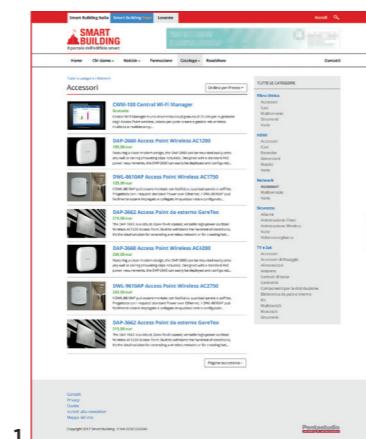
Smart Building Italia Smart Building Expo Lavorare

Accedi

SMART BUILDING
Il portale dell'edificio smart

Home Chi siamo Notizie Formazione Catalogo Redazione Contatti

Tutte le categorie > Network

Accessori

Ordina per Prezzo

CWM-100 Central Wi-Fi Manager
Gratuito
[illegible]

DAP-2660 Access Point Wireless AC1200
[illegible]

DWL-8610AP Access Point Wireless AC1750
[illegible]

DAP-3662 Access Point da esterno GaraTea
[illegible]

DAP-2680 Access Point Wireless AC1200
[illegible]

DWL-8610AP Access Point Wireless AC2750
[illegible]

DAP-3662 Access Point da esterno GaraTea
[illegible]

Pagina successiva

TUTTE LE CATEGORIE

Fibra ottica
Accessori
Cavi
Multimediali
Strumenti
Tools

HDMI
Accessori
Cavi
Extender
Generatori
Matrici
Switch

Network
Accessori
Multimediali
Tools

Sicurezza
Allarmi
Antintrusione Filare
Antintrusione Wireless
Audio
Videosorveglianza

TV e Sat
Accessori
Accessori di fissaggio
Amplificatori
Antenne
Centrali di testa
Centraline
Componenti per la distribuzione
Elettronica da palo e interna
Kit
Multimediali
Ricevitori
Strumenti

Contatti
Privacy
Cookie
Iscriviti alla newsletter
Mappa del sito

Copyright 2017 Smart Building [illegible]

1